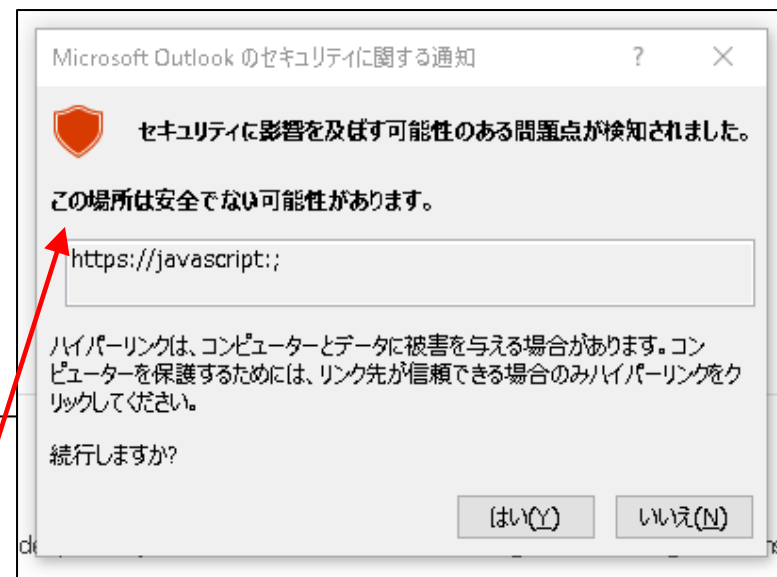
Microsoft Outlook のセキュリティに関する通知

?

X

セキュリティに影響を及ぼす可能性のある問題点が検知されました。

この場所は安全でない可能性があります。

https://javascript:;

ハイパーリンクは、コンピューターとデータに被害を与える場合があります。コンピューターを保護するためには、リンク先が信頼できる場合のみハイパーリンクをクリックしてください。

続行しますか?

はい(Y)

いいえ(N)